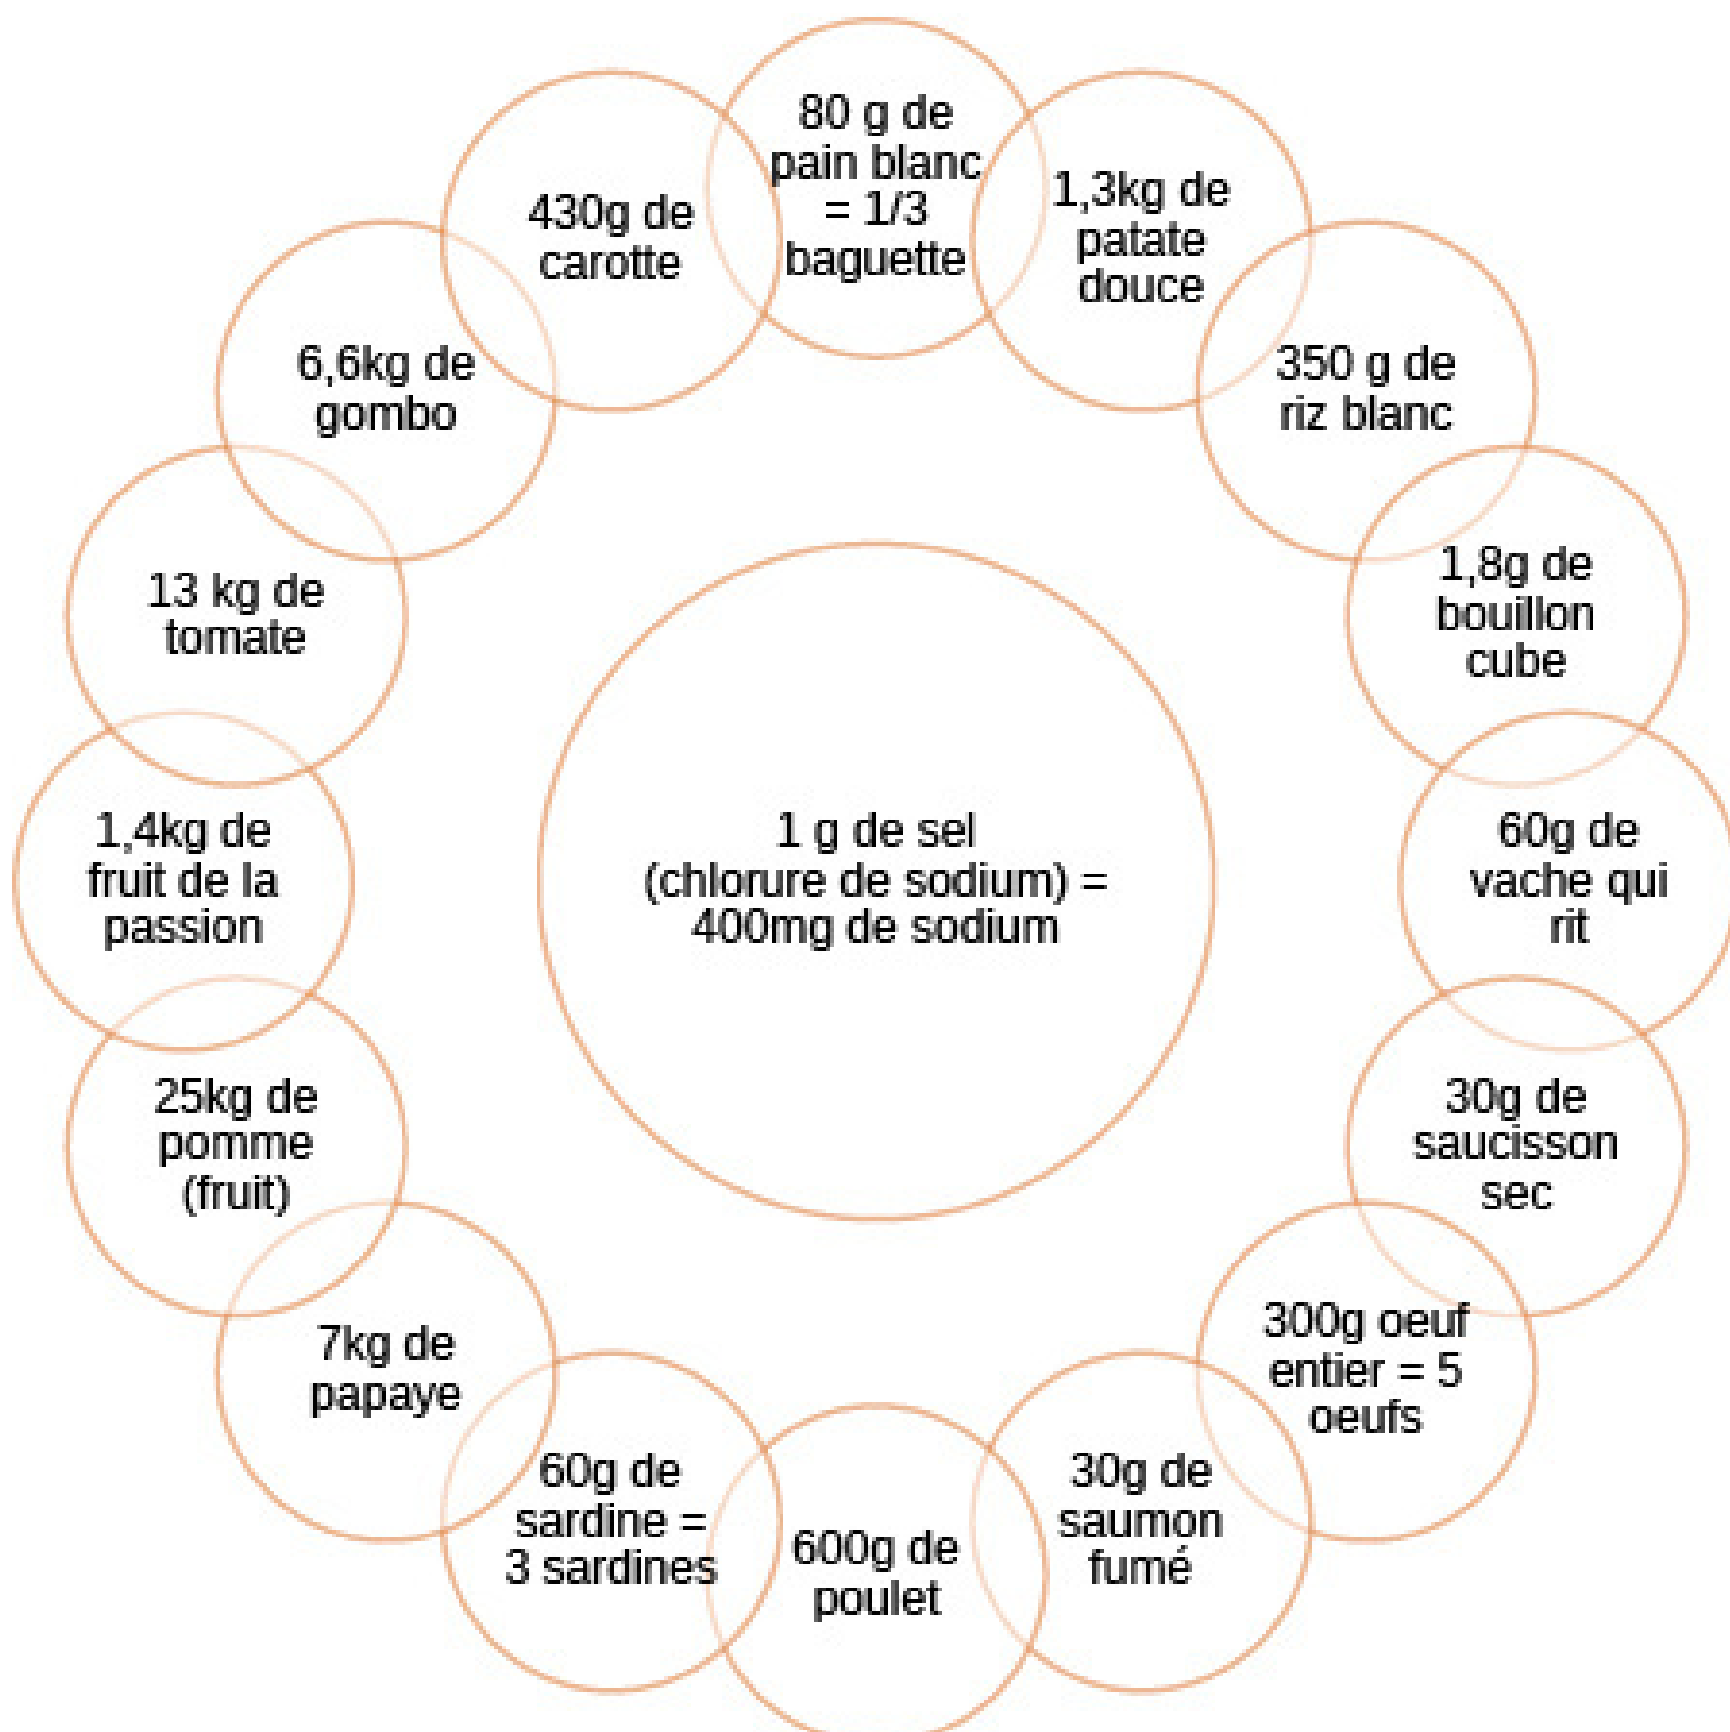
80 g de pain blanc = 1/3 baguette

1,3kg de patate douce

350 g de riz blanc

1,8g de bouillon cube

60g de vache qui rit

30g de saucisson sec

300g oeuf entier = 5 oeufs

30g de saumon fumé

600g de poulet

60g de sardine = 3 sardines

7kg de papaye

25kg de pomme (fruit)

1,4kg de fruit de la passion

13 kg de tomate

6,6kg de gombo

430g de carotte

1 g de sel (chlorure de sodium) = 400mg de sodium